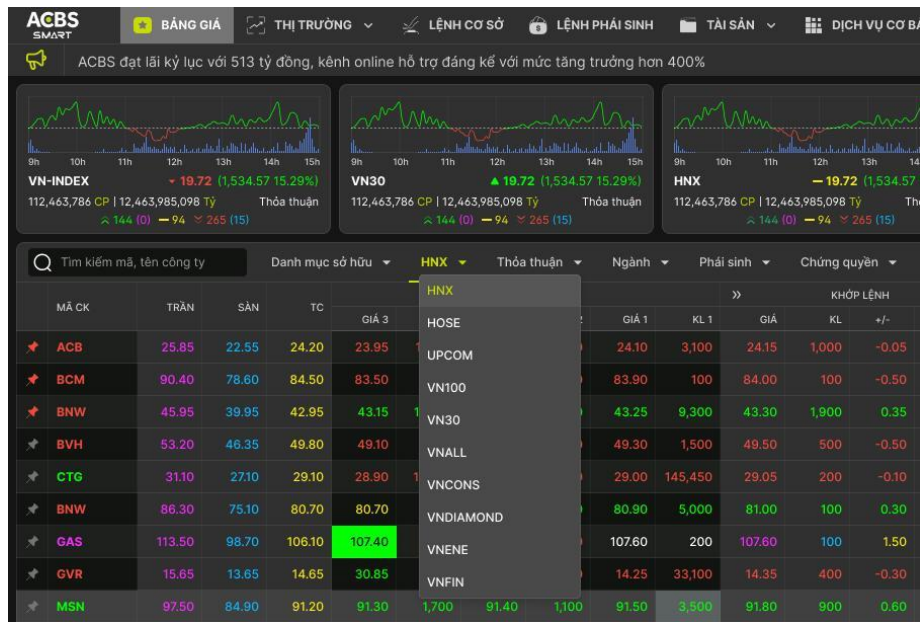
ACBS SMART

BẢNG GIÁ | THỊ TRƯỜNG | LỆNH CƠ SỞ | LỆNH PHÁI SINH | TÀI SẢN | DỊCH VỤ CƠ BẢ

ACBS đạt lãi kỷ lục với 513 tỷ đồng, kênh online hỗ trợ đáng kể với mức tăng trưởng hơn 400%

9h 10h 11h 12h 13h 14h 15h
VN-INDEX ▾ 19.72 (1,534.57 15.29%)
112,463,786 CP | 12,463,985,098 Tỷ Thỏa thuận
144 (0) — 94 265 (15)

9h 10h 11h 12h 13h 14h 15h
VN30 ▲ 19.72 (1,534.57 15.29%)
112,463,786 CP | 12,463,985,098 Tỷ Thỏa thuận
144 (0) — 94 265 (15)

9h 10h 11h 12h 13h 14
HNX — 19.72 (1,534.57
112,463,786 CP | 12,463,985,098 Tỷ Th
144 (0) — 94 265 (15)

Tìm kiếm mã, tên công ty | Danh mục sở hữu | HNX | Thỏa thuận | Ngành | Phái sinh | Chứng quyền

HNX
HOSE
UPCOM
VN100
VN30
VNALL
VNCONS
VNDIAMOND
VNENE
VNFIN

| MÃ CK | TRẦN | SÀN | TC | GIÁ 3 | | | GIÁ 1 | KL 1 | GIÁ | KL | +/- |
|---|---|---|---|---|---|---|---|---|---|---|---|
| ACB | 25.85 | 22.55 | 24.20 | 23.95 | | | 24.10 | 3,100 | 24.15 | 1,000 | -0.05 |
| BCM | 90.40 | 78.60 | 84.50 | 83.50 | | | 83.90 | 100 | 84.00 | 100 | -0.50 |
| BNW | 45.95 | 39.95 | 42.95 | 43.15 | | | 43.25 | 9,300 | 43.30 | 1,900 | 0.35 |
| BVH | 53.20 | 46.35 | 49.80 | 49.10 | | | 49.30 | 1,500 | 49.50 | 500 | -0.50 |
| CTG | 31.10 | 27.10 | 29.10 | 28.90 | | | 29.00 | 145,450 | 29.05 | 200 | -0.10 |
| BNW | 86.30 | 75.10 | 80.70 | 80.70 | | | 80.90 | 5,000 | 81.00 | 100 | 0.30 |
| GAS | 113.50 | 98.70 | 106.10 | 107.40 | | | 107.60 | 200 | 107.60 | 100 | 1.50 |
| GVR | 15.65 | 13.65 | 14.65 | 30.85 | | | 14.25 | 33,100 | 14.35 | 400 | -0.30 |
| MSN | 97.50 | 84.90 | 91.20 | 91.30 | 1,700 | 91.40 | 1,100 91.50 | 3,500 | 91.80 | 900 | 0.60 |

» KHỚP LỆNH